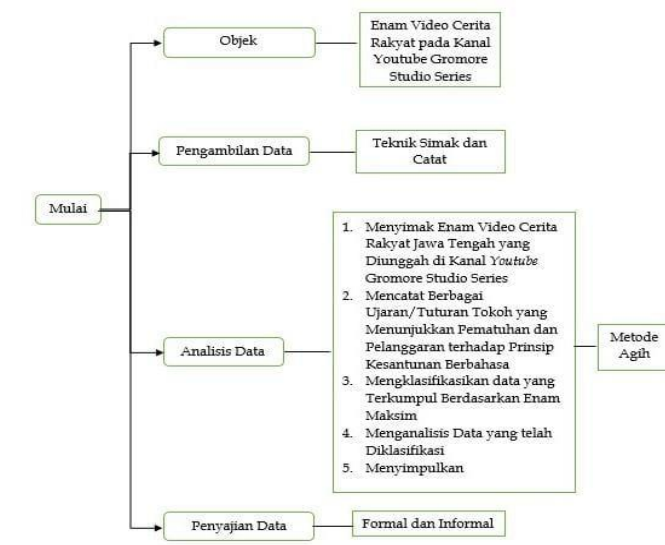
Mulai

Objek

Enam Video Cerita Rakyat pada Kanal Youtube Gromore Studio Series

Pengambilan Data

Teknik Simak dan Catat

Analisis Data

1. Menyimak Enam Video Cerita Rakyat Jawa Tengah yang Diunggah di Kanal *Youtube* Gromore Studio Series
2. Mencatat Berbagai Ujaran/Tuturan Tokoh yang Menunjukkan Pematuhan dan Pelanggaran terhadap Prinsip Kesantunan Berbahasa
3. Mengklasifikasikan data yang Terkumpul Berdasarkan Enam Maksim
4. Menganalisis Data yang telah Diklasifikasi
5. Menyimpulkan

Metode Agih

Penyajian Data

Formal dan Informal